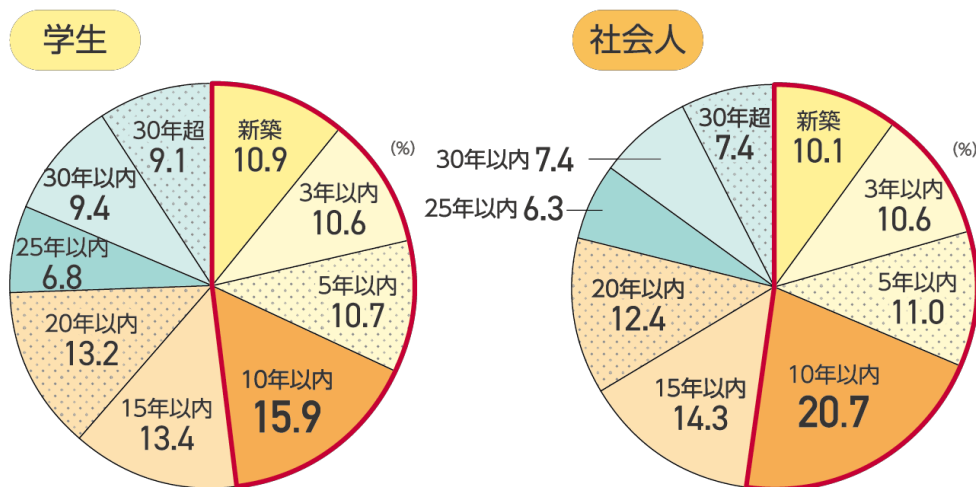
学生

(%)

新築
10.9

3年以内
10.6

5年以内
10.7

10年以内
15.9

15年以内
13.4

20年以内
13.2

25年以内
6.8

30年以内
9.4

30年超
9.1

社会人

(%)

新築
10.1

3年以内
10.6

5年以内
11.0

10年以内
20.7

15年以内
14.3

20年以内
12.4

25年以内 6.3

30年以内 7.4

30年超
7.4